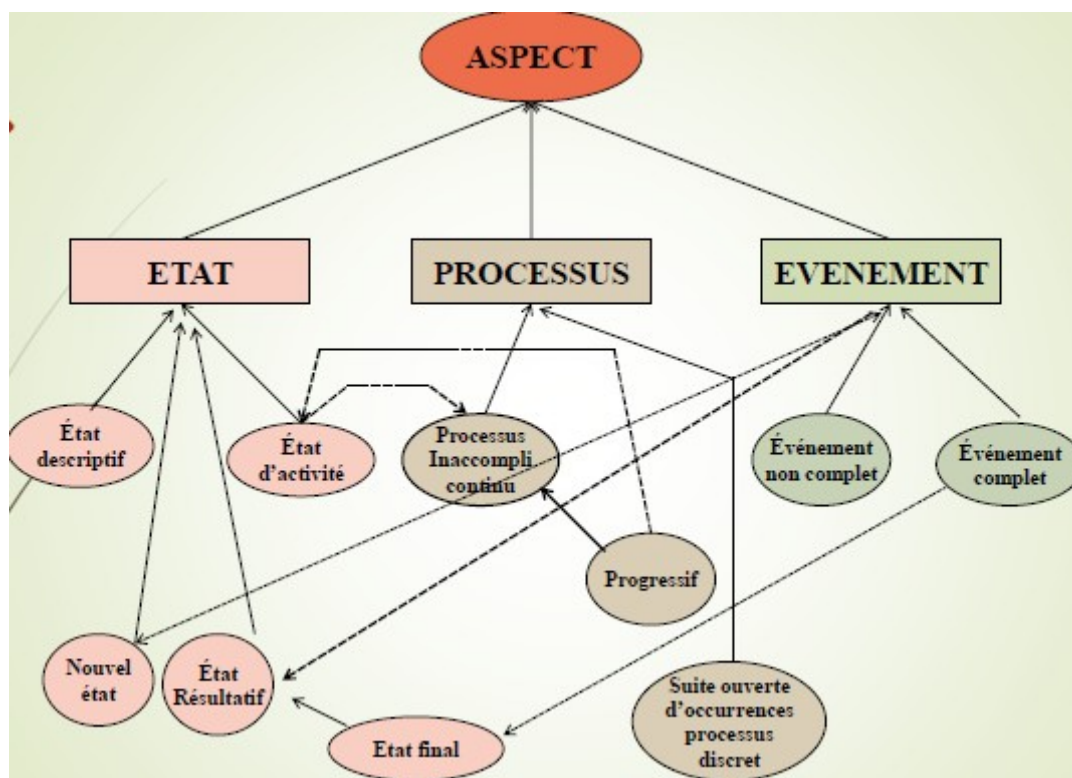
ASPECT

ETAT

PROCESSUS

EVENEMENT

État descriptif

État d'activité

Processus Inaccompli continu

Événement non complet

Événement complet

Progressif

Nouvel état

État Résultatif

Etat final

Suite ouverte d'occurrences processus discret